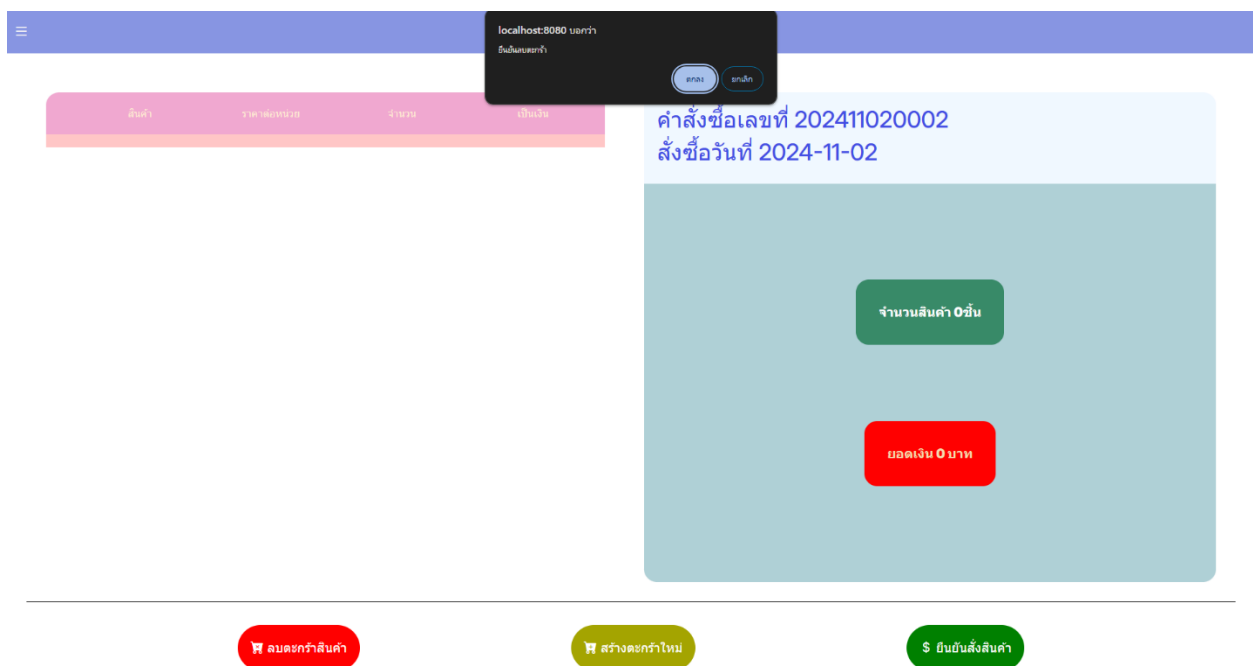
localhost:8080 บอกว่า
ยืนยันลบตะกร้า
ตกลง
ยกเลิก

| สินค้า | ราคาต่อหน่วย | จำนวน | เป็นเงิน |
|---|---|---|---|

คำสั่งซื้อเลขที่ 202411020002
สั่งซื้อวันที่ 2024-11-02

จำนวนสินค้า 0ชิ้น

ยอดเงิน 0 บาท

ลบตะกร้าสินค้า
สร้างตะกร้าใหม่
$ ยืนยันสั่งสินค้า